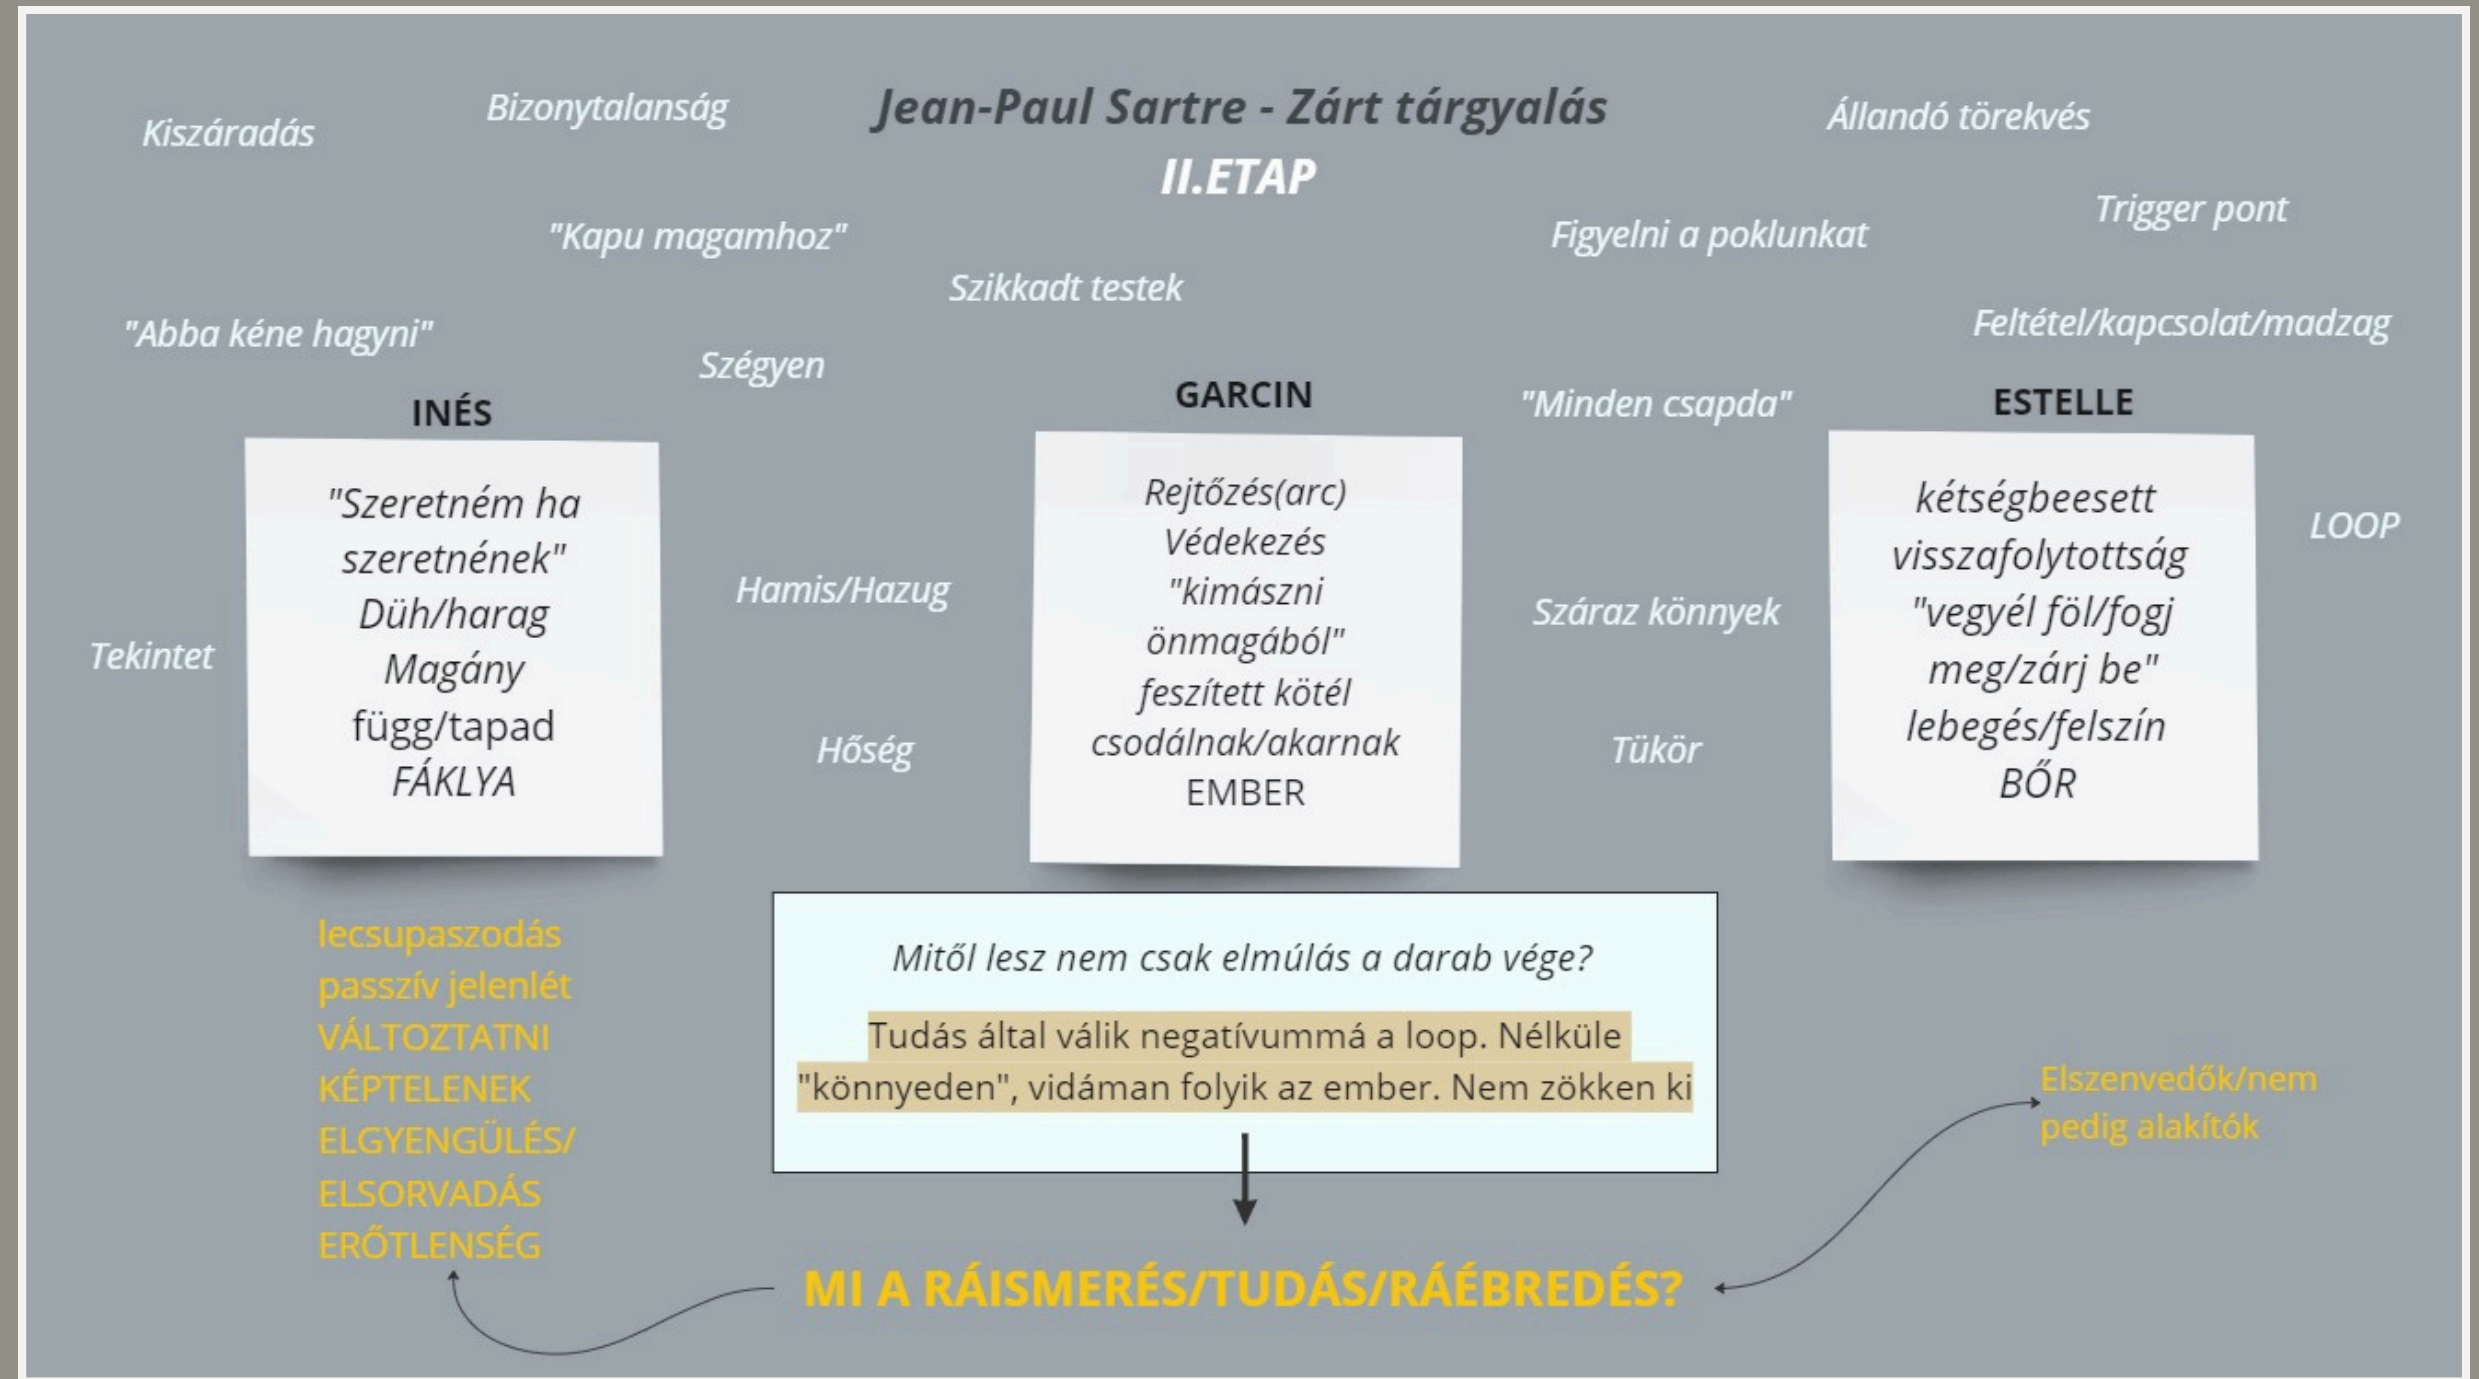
Kiszáradás

Bizonytalanság

Jean-Paul Sartre - Zárt tárgyalás
II.ETAP

Állandó törekvés

Trigger pont

"Kapu magamhoz"

Figyelni a poklunkat

Szikkadt testek

"Abba kéne hagyni"

Feltétel/kapcsolat/madzag

Szégyen

INÉS

"Szeretném ha szeretnének"
Düh/harag
Magány
függ/tapad
FÁKLYA

GARCIN

Rejtőzés(arc)
Védekezés
"kimászni önmagából"
feszített kötél
csodálnak/akarnak
EMBER

"Minden csapda"

ESTELLE

kétségbeesett visszafolytottság
"vegyél föl/fogj meg/zárj be"
lebegés/felszín
BŐR

LOOP

Tekintet

Hamis/Hazug

Száraz könnyek

Hőség

Tükör

lecsupaszodás
passzív jelenlét
VÁLTOZTATNI KÉPTELENEK
ELGYENGÜLÉS/ ELSORVADÁS
ERŐTLENSÉG

Mitől lesz nem csak elmúlás a darab vége?

Tudás által válik negatívummá a loop. Nélküle "könnyeden", vidáman folyik az ember. Nem zökken ki

Elszenvedők/nem pedig alakítók

MI A RÁISMERÉS/TUDÁS/RÁÉBREDÉS?